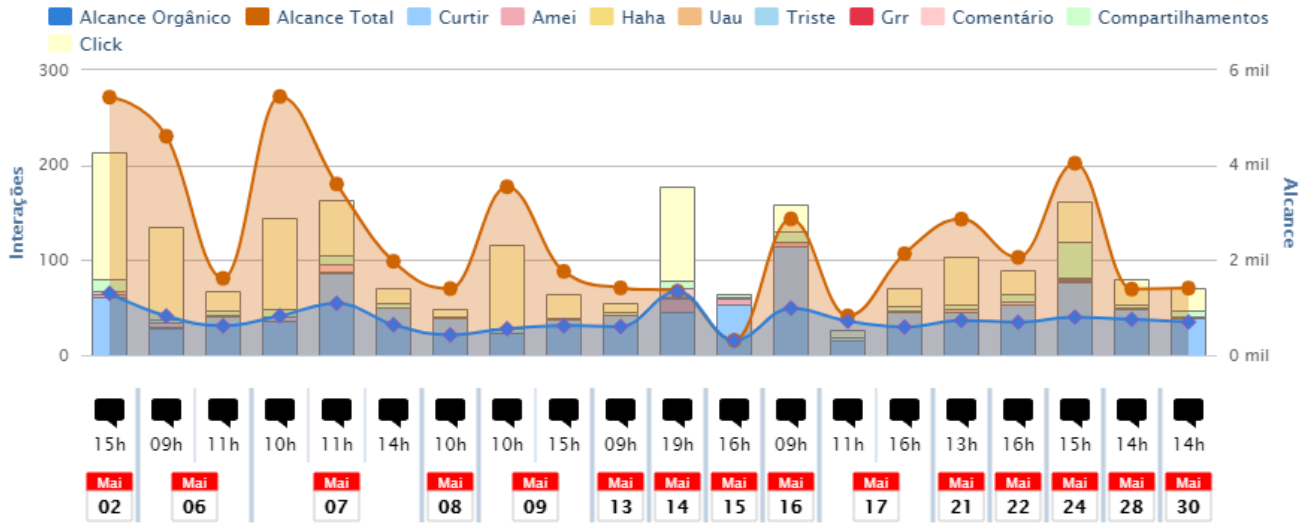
Alcance Orgânico Alcance Total Curtir Amei Haha Uau Triste Grr Comentário Compartilhamentos Click

300
200
100
0

Interações

6 mil
4 mil
2 mil
0 mil

Alcance

15h 09h 11h 10h 11h 14h 10h 10h 15h 09h 19h 16h 09h 11h 16h 13h 16h 15h 14h 14h

Mai 02
Mai 06
Mai 07
Mai 08
Mai 09
Mai 13
Mai 14
Mai 15
Mai 16
Mai 17
Mai 21
Mai 22
Mai 24
Mai 28
Mai 30